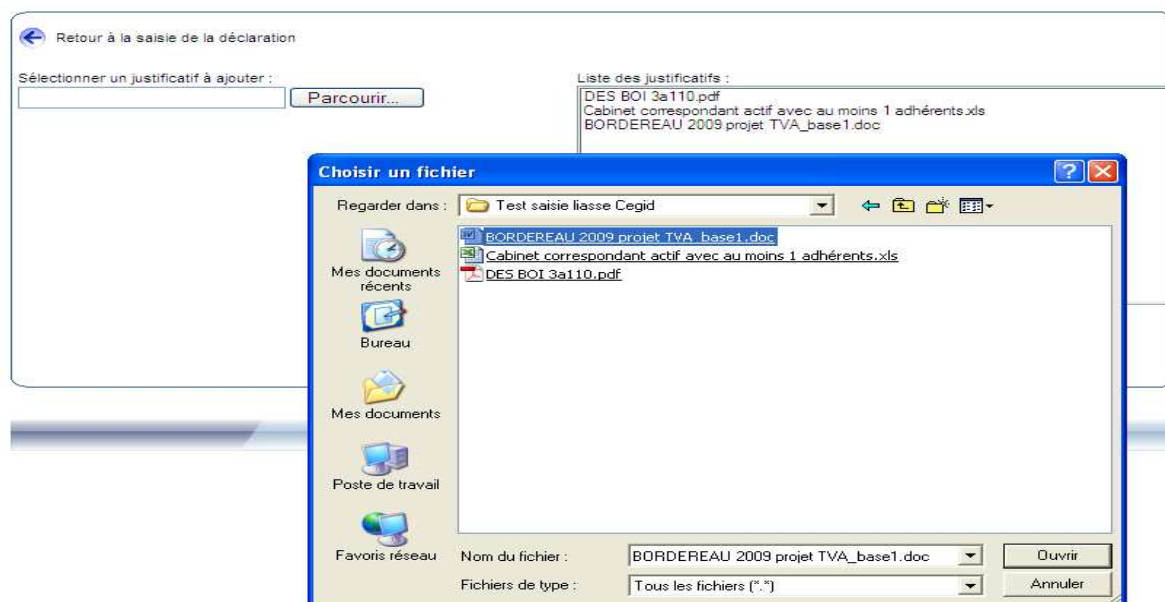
Retour à la saisie de la déclaration

Sélectionner un justificatif à ajouter :

Parcourir...

Liste des justificatifs :

DES BOI 3a110.pdf
Cabinet correspondant actif avec au moins 1 adhérents.xls
BORDEREAU 2009 projet TVA_base1.doc

Choisir un fichier

Regarder dans : Test saisie liasse Cegid

BORDEREAU 2009 projet TVA_base1.doc
Cabinet correspondant actif avec au moins 1 adhérents.xls
DES BOI 3a110.pdf

Mes documents récents

Bureau

Mes documents

Poste de travail

Favoris réseau

Nom du fichier : BORDEREAU 2009 projet TVA_base1.doc

Fichiers de type : Tous les fichiers (*.*)

Ouvrir

Annuler